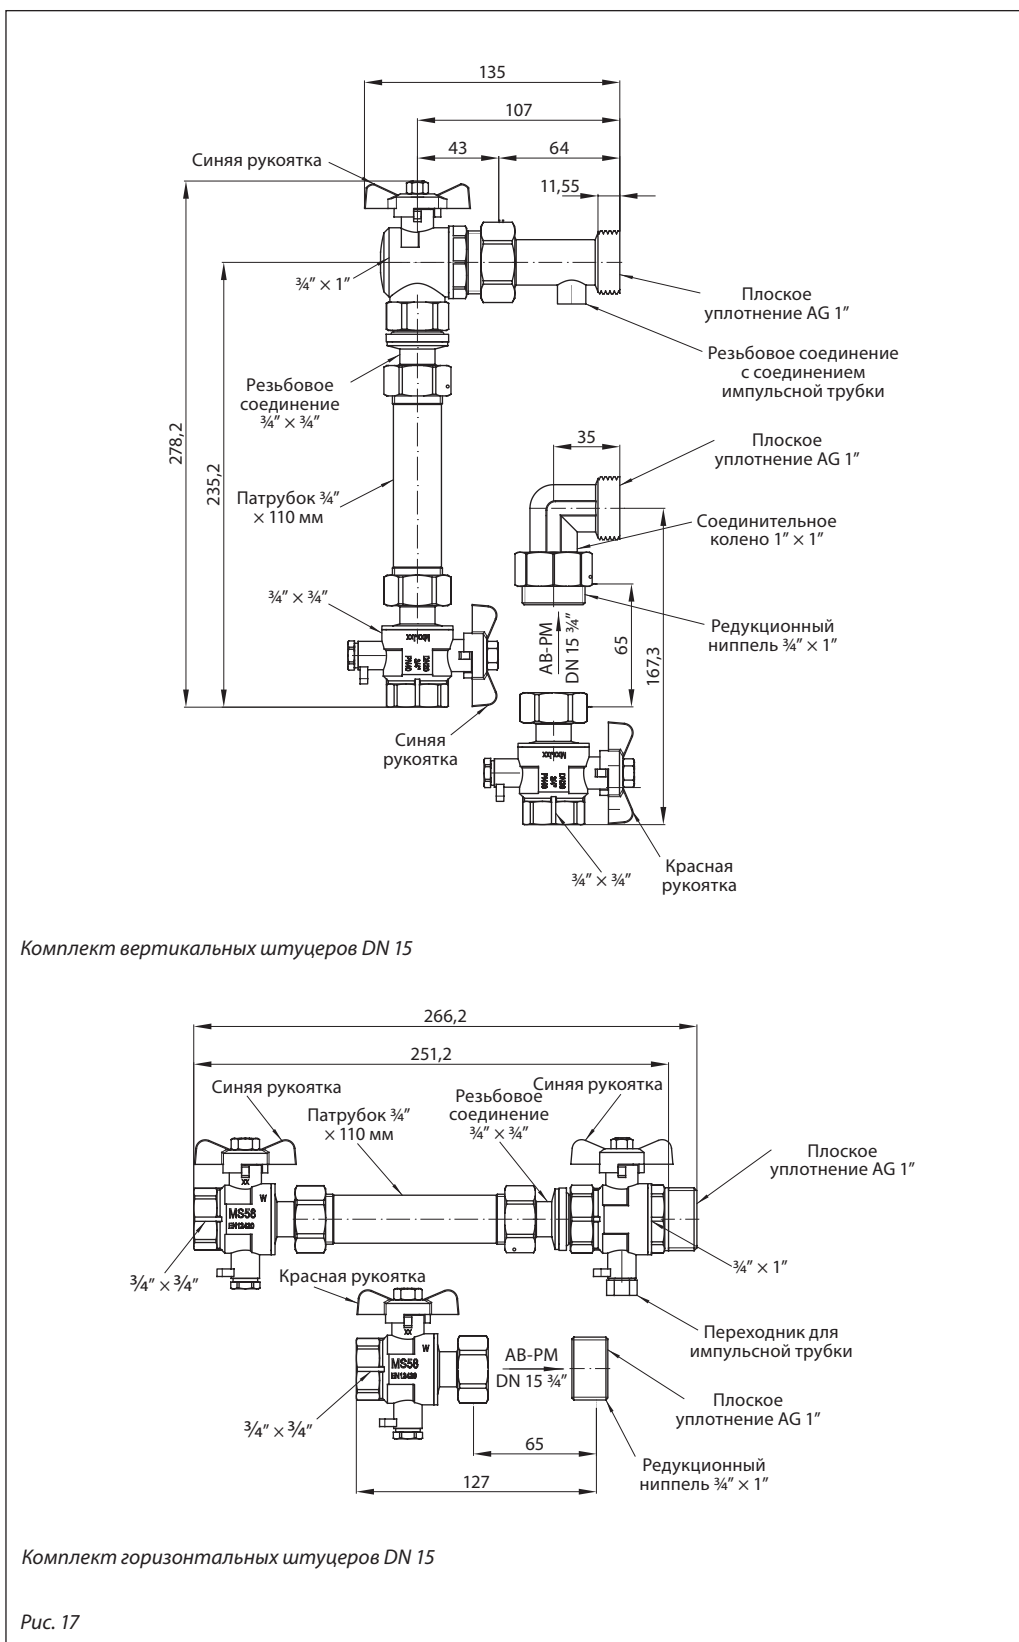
135
107
43
64
11,55
Синяя рукоятка
¾″ × 1″
Плоское уплотнение AG 1″
Резьбовое соединение с соединением импульсной трубки
Резьбовое соединение ¾″ × ¾″
278,2
235,2
Патрубок ¾″ × 110 мм
35
Плоское уплотнение AG 1″
Соединительное колено 1″ × 1″
¾″ × ¾″
AB-PM DN 15 ¾″
65
167,3
Редукционный ниппель ¾″ × 1″
Синяя рукоятка
¾″ × ¾″
Красная рукоятка

Комплект вертикальных штуцеров DN 15

266,2
251,2
Синяя рукоятка
Патрубок ¾″ × 110 мм
Резьбовое соединение ¾″ × ¾″
Синяя рукоятка
Плоское уплотнение AG 1″
MS58
¾″ × ¾″
¾″ × 1″
Красная рукоятка
Переходник для импульсной трубки
MS58
AB-PM DN 15 ¾″
¾″ × ¾″
Плоское уплотнение AG 1″
65
127
Редукционный ниппель ¾″ × 1″

Комплект горизонтальных штуцеров DN 15

Рис. 17